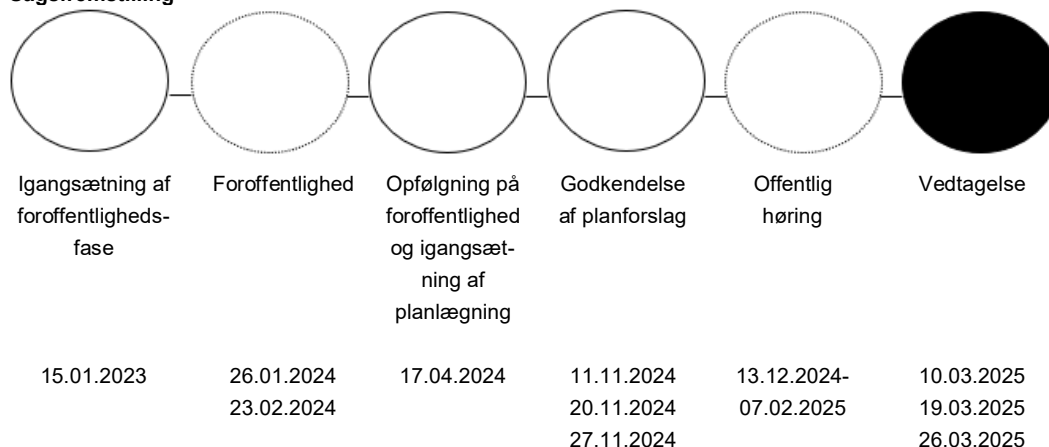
Sagsfremstilling

Igangsætning af foroffentligheds-fase

Foroffentlighed

Opfølgning på foroffentlighed og igangsætning af planlægning

Godkendelse af planforslag

Offentlig høring

Vedtagelse

15.01.2023

26.01.2024
23.02.2024

17.04.2024

11.11.2024
20.11.2024
27.11.2024

13.12.2024-
07.02.2025

10.03.2025
19.03.2025
26.03.2025